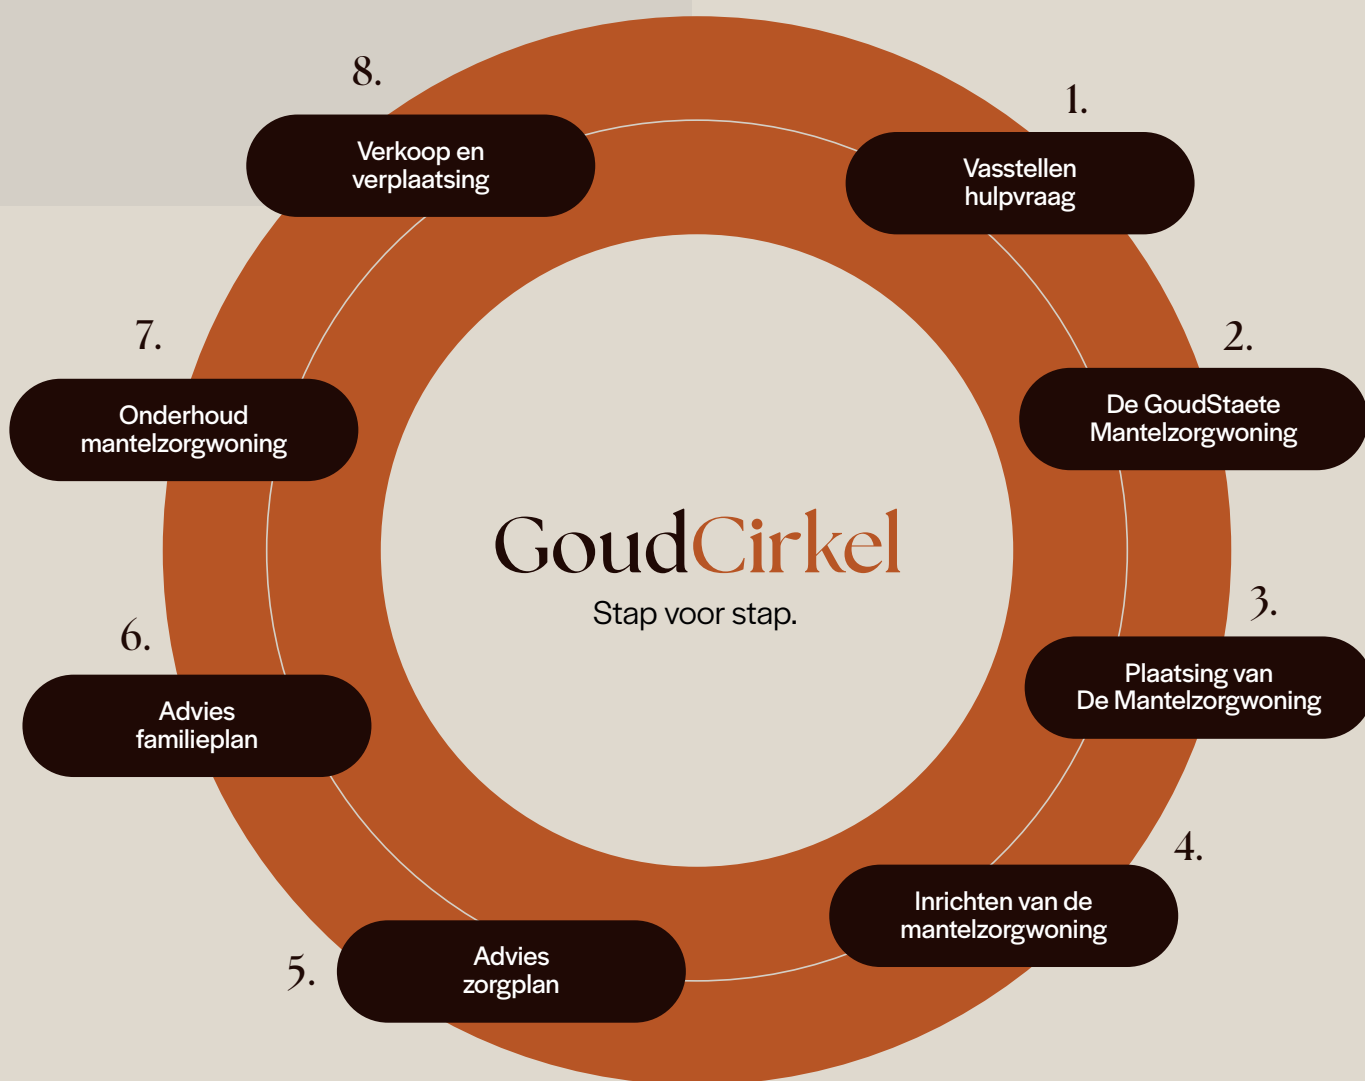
GoudCirkel
Stap voor stap.

1.
Vasstellen hulpvraag

2.
De GoudStaete Mantelzorgwoning

3.
Plaatsing van De Mantelzorgwoning

4.
Inrichten van de mantelzorgwoning

5.
Advies zorgplan

6.
Advies familieplan

7.
Onderhoud mantelzorgwoning

8.
Verkoop en verplaatsing